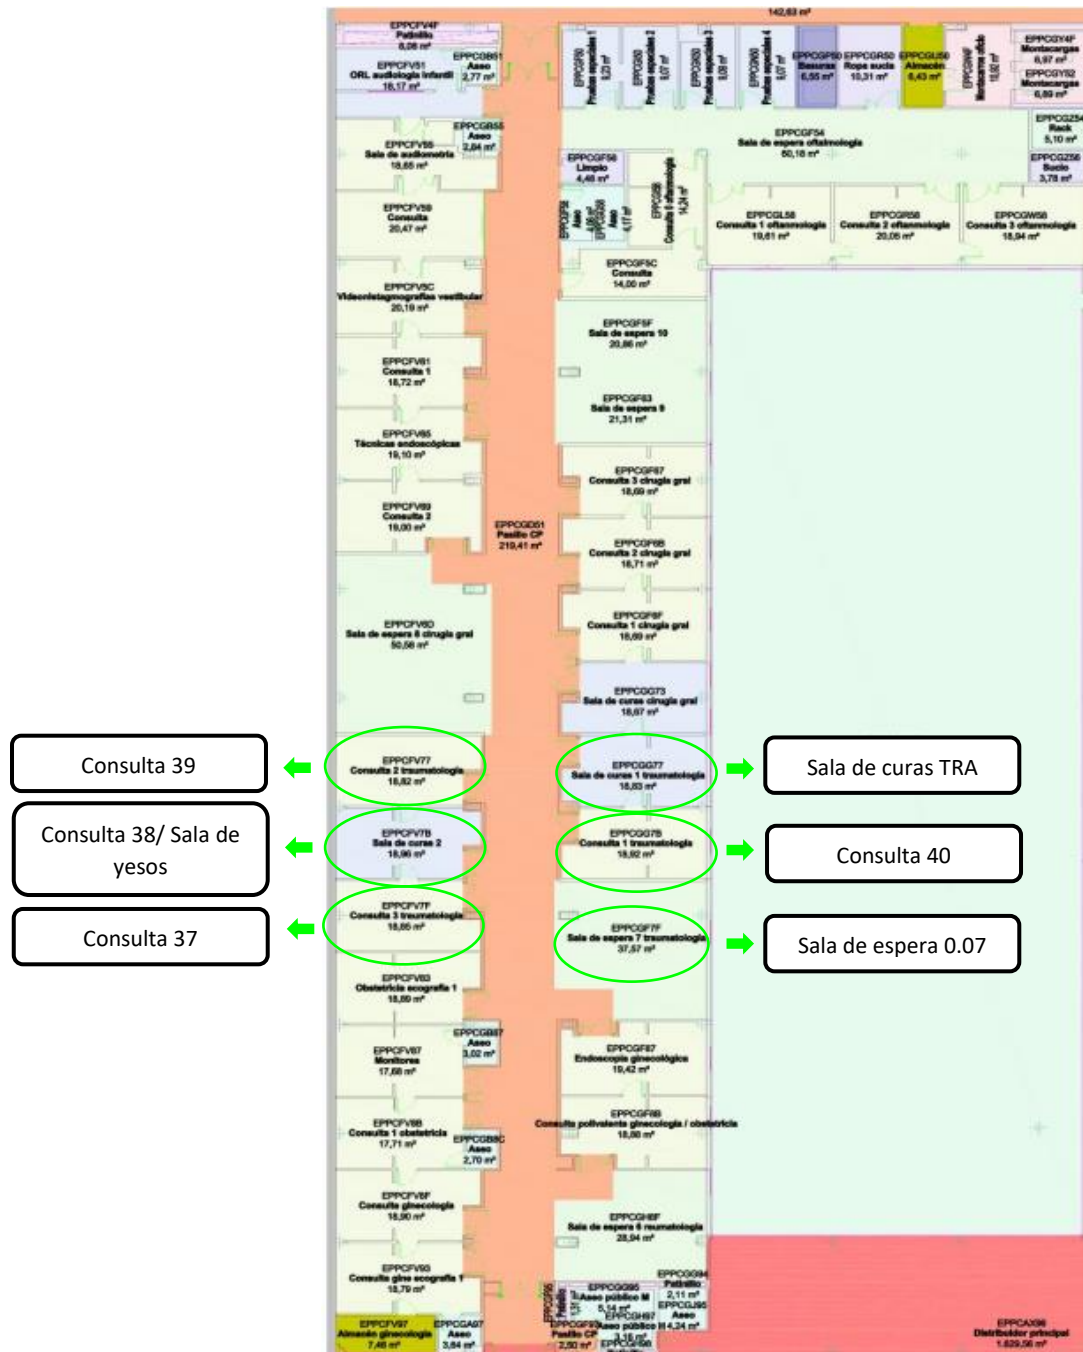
142,63 m²

EPPCFV4F
Patinillo
8,08 m²

EPPCFV51
ORL audiología infantil
16,17 m²

EPPCGB51
Aseo
2,77 m²

EPPCFV55
Sala de audiometría
18,65 m²

EPPCGB55
Aseo
2,84 m²

EPPCFV59
Consulta
20,47 m²

EPPCFV5C
Videonistagmografías vestibular
20,19 m²

EPPCFV61
Consulta 1
18,72 m²

EPPCFV65
Técnicas endoscópicas
19,10 m²

EPPCFV69
Consulta 2
19,00 m²

EPPCGD51
Pasillo CP
219,41 m²

EPPCFV6D
Sala de espera 8 cirugía gral
50,58 m²

EPPCFV77
Consulta 2 traumatología
18,82 m²

EPPCFV7B
Sala de curas 2
18,96 m²

EPPCFV7F
Consulta 3 traumatología
18,85 m²

EPPCFV83
Obstetricia ecografía 1
18,80 m²

EPPCGB87
Aseo
3,02 m²

EPPCFV87
Monitores
17,68 m²

EPPCFV8B
Consulta 1 obstetricia
17,71 m²

EPPCGB8C
Aseo
2,70 m²

EPPCFV8F
Consulta ginecología
18,90 m²

EPPCFV93
Consulta gine ecografía 1
18,79 m²

EPPCFV97
Almacén ginecología
7,48 m²

EPPCGA97
Aseo
3,84 m²

EPPCGF50
Pruebas especiales 1
9,23 m²

EPPCGG50
Pruebas especiales 2
9,07 m²

EPPCGH50
Pruebas especiales 3
9,08 m²

EPPCGI50
Pruebas especiales 4
9,07 m²

EPPCGP50
Basuras
6,55 m²

EPPCGR50
Ropa sucia
10,31 m²

EPPCGU50
Almacén
6,43 m²

EPPCGW4F
Montacargas sucio
18,02 m²

EPPCGY4F
Montacargas
6,97 m²

EPPCGY52
Montacargas
6,89 m²

EPPCGF54
Sala de espera oftalmología
60,16 m²

EPPCGZ54
Rack
5,10 m²

EPPCGZ56
Sucio
3,78 m²

EPPCGF56
Limpio
4,48 m²

EPPCGF58
Aseo

EPPCGF59
Aseo
4,17 m²

EPPCGI58
Consulta 0 oftalmología
14,24 m²

EPPCGL58
Consulta 1 oftalmología
19,61 m²

EPPCGR58
Consulta 2 oftalmología
20,06 m²

EPPCGW58
Consulta 3 oftalmología
18,94 m²

EPPCGF5C
Consulta
14,00 m²

EPPCGF5F
Sala de espera 10
20,86 m²

EPPCGF63
Sala de espera 9
21,31 m²

EPPCGF67
Consulta 3 cirugía gral
18,69 m²

EPPCGF6B
Consulta 2 cirugía gral
18,71 m²

EPPCGF6F
Consulta 1 cirugía gral
18,69 m²

EPPCGG73
Sala de curas cirugía gral
18,67 m²

EPPCGG77
Sala de curas 1 traumatología
18,83 m²

EPPCGG7B
Consulta 1 traumatología
18,92 m²

EPPCGF7F
Sala de espera 7 traumatología
37,57 m²

EPPCGF87
Endoscopia ginecológica
19,42 m²

EPPCGF8B
Consulta polivalente ginecología / obstetricia
18,80 m²

EPPCGH8F
Sala de espera 6 reumatología
28,94 m²

EPPCGG94
Patinillo
2,11 m²

EPPCGG95
Aseo público M
5,14 m²

EPPCGH95
Aseo
4,24 m²

EPPCGH97
Aseo público H
3,16 m²

EPPCGF98
Pasillo CP
2,50 m²

EPPCAX96
Distribuidor principal
1.629,56 m²

Consulta 39

Consulta 38/ Sala de yesos

Consulta 37

Sala de curas TRA

Consulta 40

Sala de espera 0.07